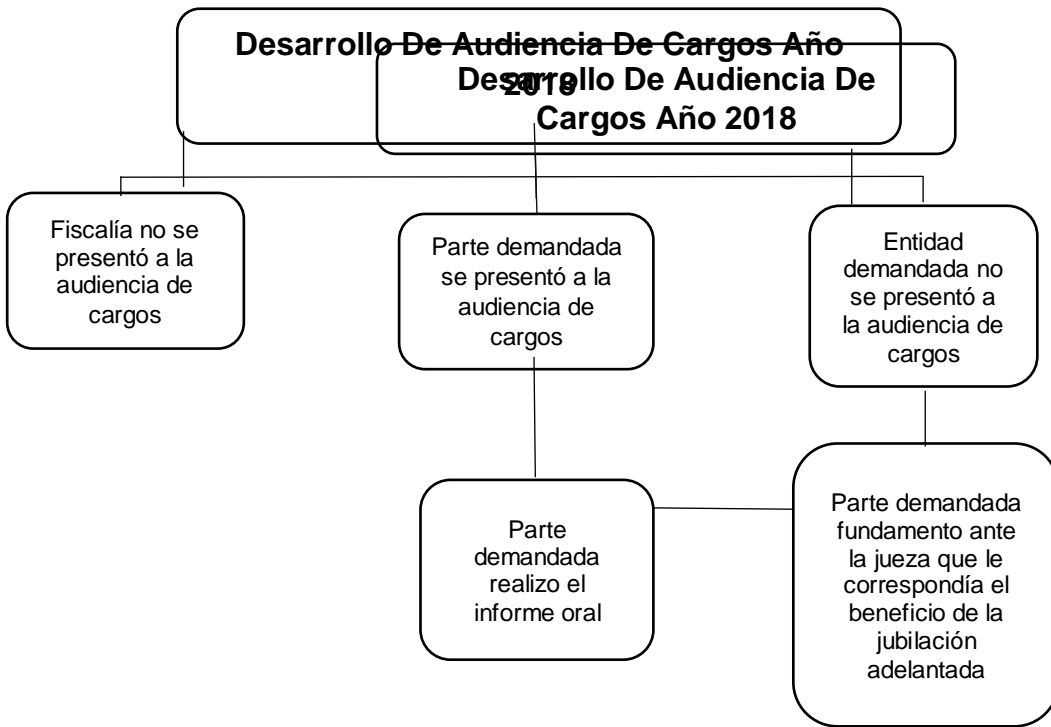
Desarrollo De Audiencia De Cargos Año 2018

Desarrollo De Audiencia De Cargos Año 2018

Fiscalía no se presentó a la audiencia de cargos

Parte demandada se presentó a la audiencia de cargos

Entidad demandada no se presentó a la audiencia de cargos

Parte demandada realizo el informe oral

Parte demandada fundamento ante la jueza que le correspondía el beneficio de la jubilación adelantada